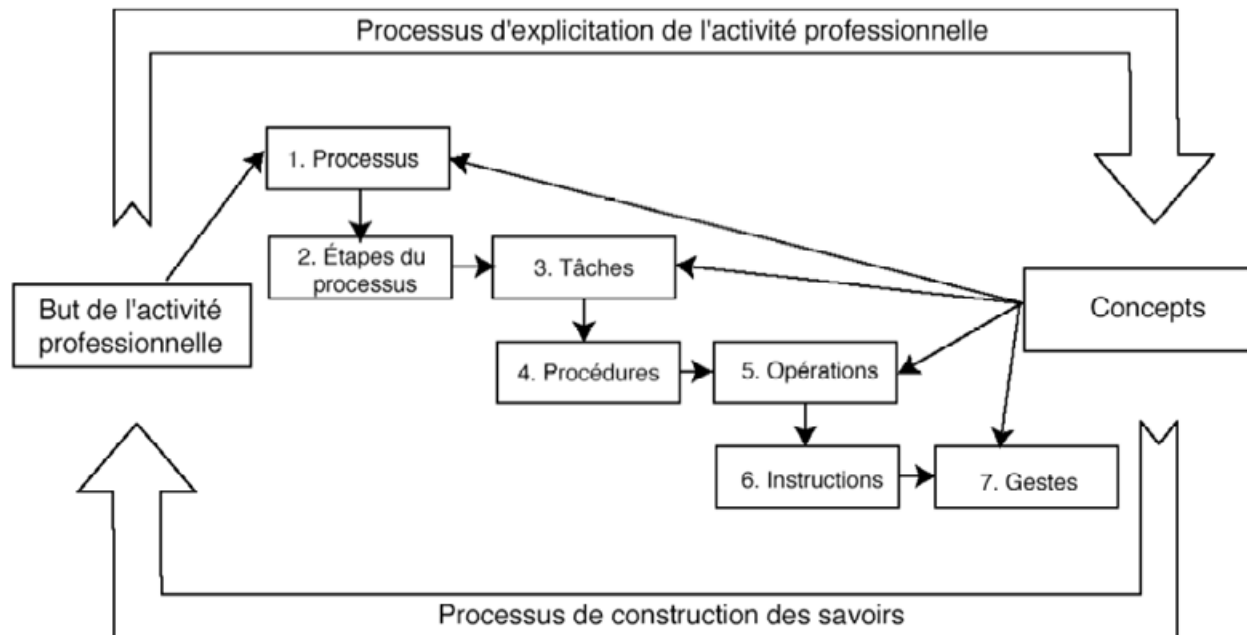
Processus d'explicitation de l'activité professionnelle

1. Processus

2. Étapes du processus

3. Tâches

But de l'activité professionnelle

Concepts

4. Procédures

5. Opérations

6. Instructions

7. Gestes

Processus de construction des savoirs